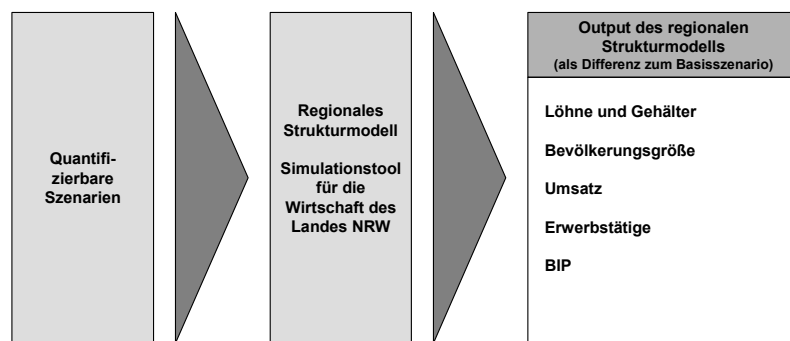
Quantifizierbare Szenarien

Regionales Strukturmodell

Simulationstool für die Wirtschaft des Landes NRW

Output des regionalen Strukturmodells
(als Differenz zum Basisszenario)

Löhne und Gehälter

Bevölkerungsgröße

Umsatz

Erwerbstätige

BIP